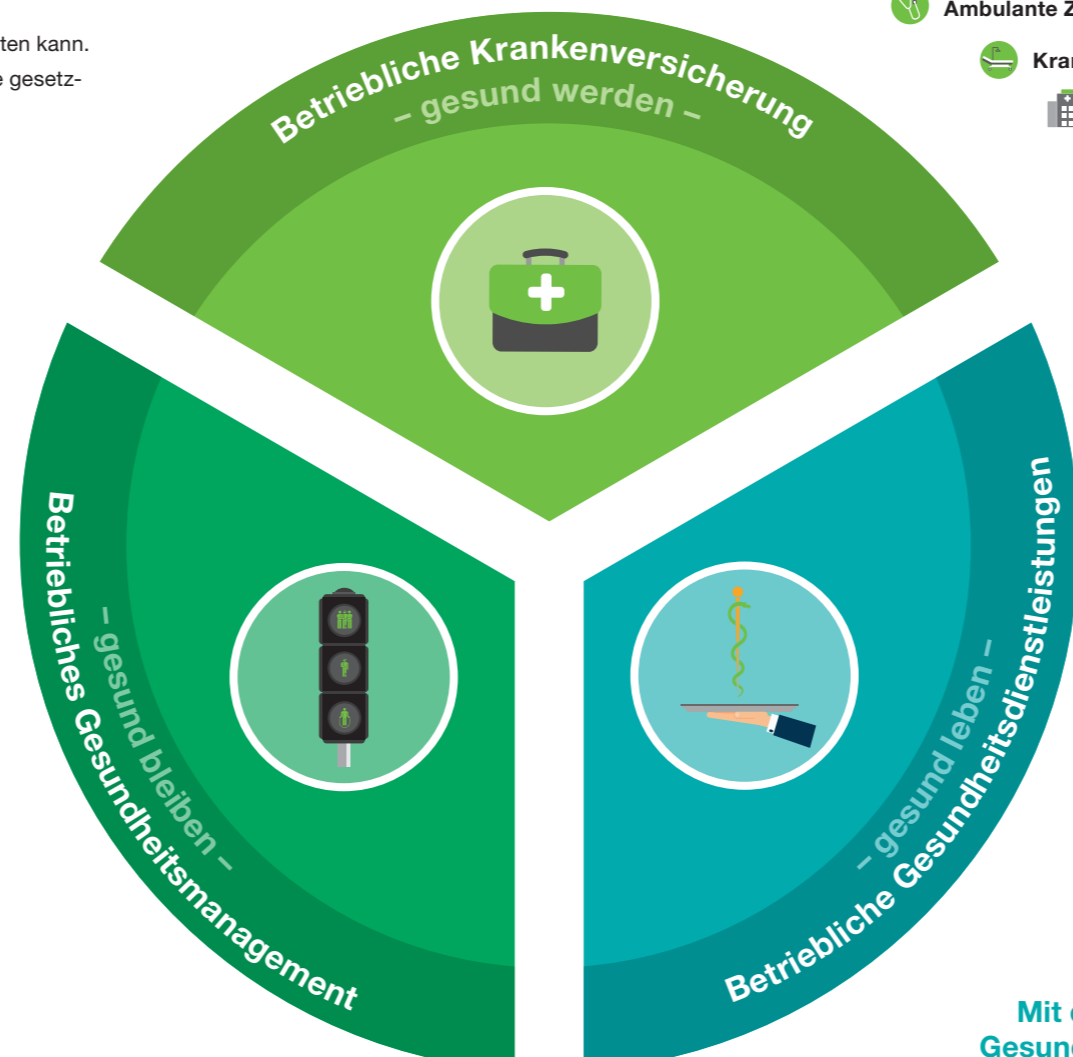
ten kann.
e gesetz-

Ambulante Z

Kran

Betriebliche Krankenversicherung
– gesund werden –

Betriebliches Gesundheitsmanagement
– gesund bleiben –

Betriebliche Gesundheitsdienstleistungen
– gesund leben –

Mit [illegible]
Gesun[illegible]